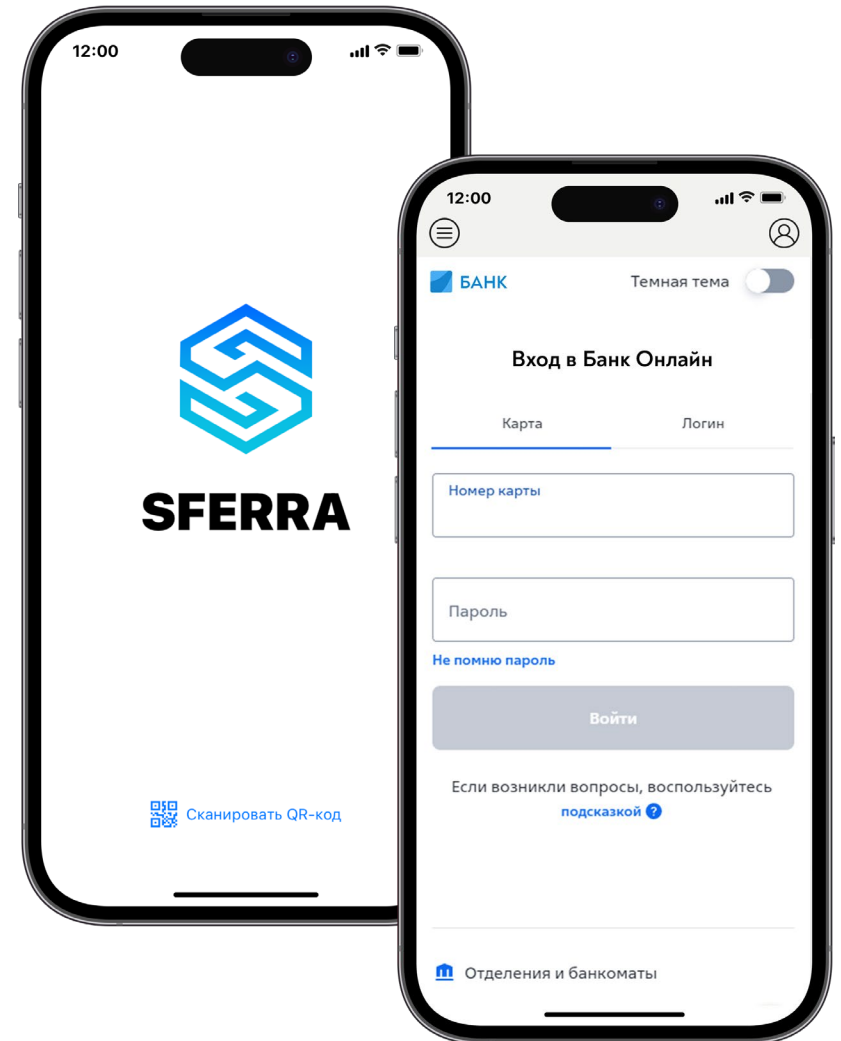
12:00

SFERRA

Сканировать QR-код

12:00

БАНК

Темная тема

Вход в Банк Онлайн

Карта

Логин

Номер карты

Пароль

Не помню пароль

Войти

Если возникли вопросы, воспользуйтесь подсказкой ?

Отделения и банкоматы